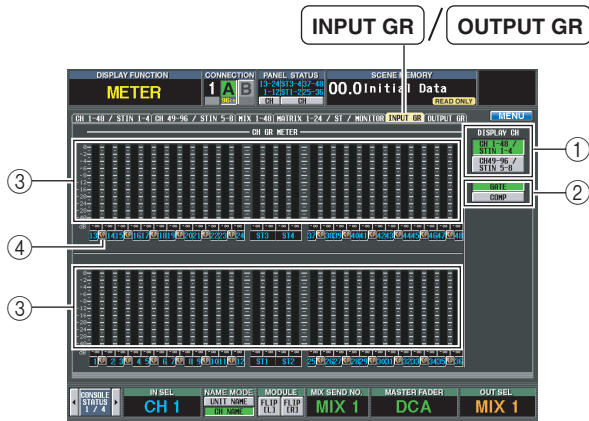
INPUT GR / OUTPUT GR

DISPLAY FUNCTION
METER
CONNECTION
1 A B
96k
PANEL STATUS
13-24 ST1-4 37-48
1-12 ST1-2 25-36
CH CH
SCENE MEMORY
00.0 Initial Data
READ ONLY
MENU

CH 1-48 / STIN 1-4 | CH 49-96 / STIN 5-8 | MIX 1-48 | MATRIX 1-24 / ST / MONITOR | INPUT GR | OUTPUT GR

CH GR METER

DISPLAY CH
CH 1-48 / STIN 1-4
CH49-96 / STIN 5-8

GATE
COMP

① ② ③ ④ ③

13 14 15 16 17 18 19 20 21 22 23 24 ST3 ST4 37 38 39 40 41 42 43 44 45 46 47 48

1 2 3 4 5 6 7 8 9 10 11 12 ST1 ST2 25 26 27 28 29 30 31 32 33 34 35 36

CONSOLE STATUS 1/4
IN SEL
CH 1
NAME MODE
UNIT NAME
CH NAME
MODULE
FLIP [L]
FLIP [R]
MIX SEND NO.
MIX 1
MASTER FADER
DCA
OUT SEL
MIX 1